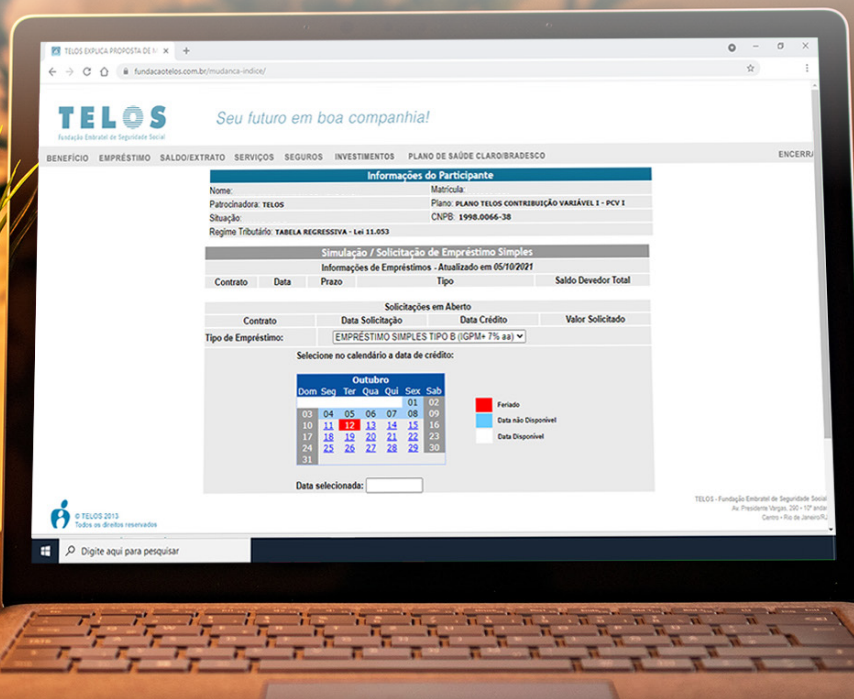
TELOS EXPLICA PROPOSTA DE M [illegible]

fundacaotelos.com.br/mudanca-indice/

TELOS
Fundação Embratel de Seguridade Social

Seu futuro em boa companhia!

BENEFÍCIO EMPRÉSTIMO SALDO/EXTRATO SERVIÇOS SEGUROS INVESTIMENTOS PLANO DE SAÚDE CLARO/BRADESCO ENCERR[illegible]

Informações do Participante

Nome: Matrícula:
Patrocinadora: TELOS Plano: PLANO TELOS CONTRIBUIÇÃO VARIÁVEL I - PCV I
Situação: CNPB: 1998.0066-38
Regime Tributário: TABELA REGRESSIVA - Lei 11.053

Simulação / Solicitação de Empréstimo Simples

Informações de Empréstimos - Atualizado em 05/10/2021

| Contrato | Data | Prazo | Tipo | Saldo Devedor Total |
|---|---|---|---|---|

Solicitações em Aberto

| Contrato | Data Solicitação | Data Crédito | Valor Solicitado |
|---|---|---|---|

Tipo de Empréstimo: EMPRÉSTIMO SIMPLES TIPO B (IGPM+ 7% aa)

Selecione no calendário a data de crédito:

Outubro

| Dom | Seg | Ter | Qua | Qui | Sex | Sab |
|---|---|---|---|---|---|---|
| | | | | | 01 | 02 |
| 03 | 04 | 05 | 06 | 07 | 08 | 09 |
| 10 | 11 | 12 | 13 | 14 | 15 | 16 |
| 17 | 18 | 19 | 20 | 21 | 22 | 23 |
| 24 | 25 | 26 | 27 | 28 | 29 | 30 |
| 31 | | | | | | |

Feriado
Data não Disponível
Data Disponível

Data selecionada:

© TELOS 2013
Todos os direitos reservados

TELOS - Fundação Embratel de Seguridade Social
Av. Presidente Vargas, 290 - 10º andar
Centro - Rio de Janeiro/RJ

Digite aqui para pesquisar